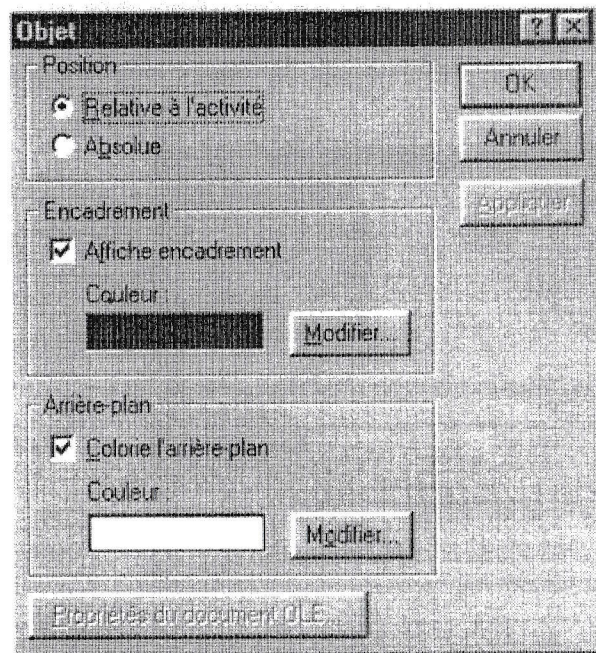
Objet

Position
Relative à l'activité
Absolue

OK
Annuler
Appliquer

Encadrement
Affiche encadrement
Couleur
Modifier...

Arrière-plan
Colore l'arrière-plan
Couleur
Modifier...

Propriétés du document OLE...